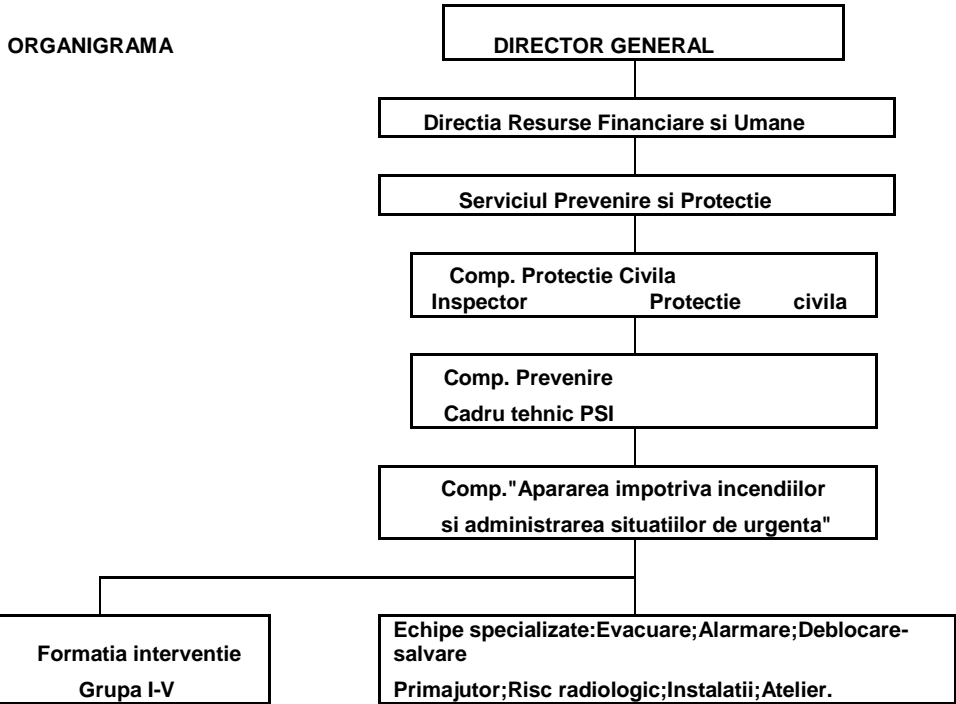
ORGANIGRAMA

DIRECTOR GENERAL

Directia Resurse Financiare si Umane

Serviciul Prevenire si Protectie

Comp. Protectie Civila
Inspector Protectie civila

Comp. Prevenire
Cadru tehnic PSI

Comp."Apararea impotriva incendiilor si administrarea situatiilor de urgenta"

Formatia interventie
Grupa I-V

Echipe specializate:Evacuare;Alarmare;Deblocare-salvare
Primajutor;Risc radiologic;Instalatii;Atelier.